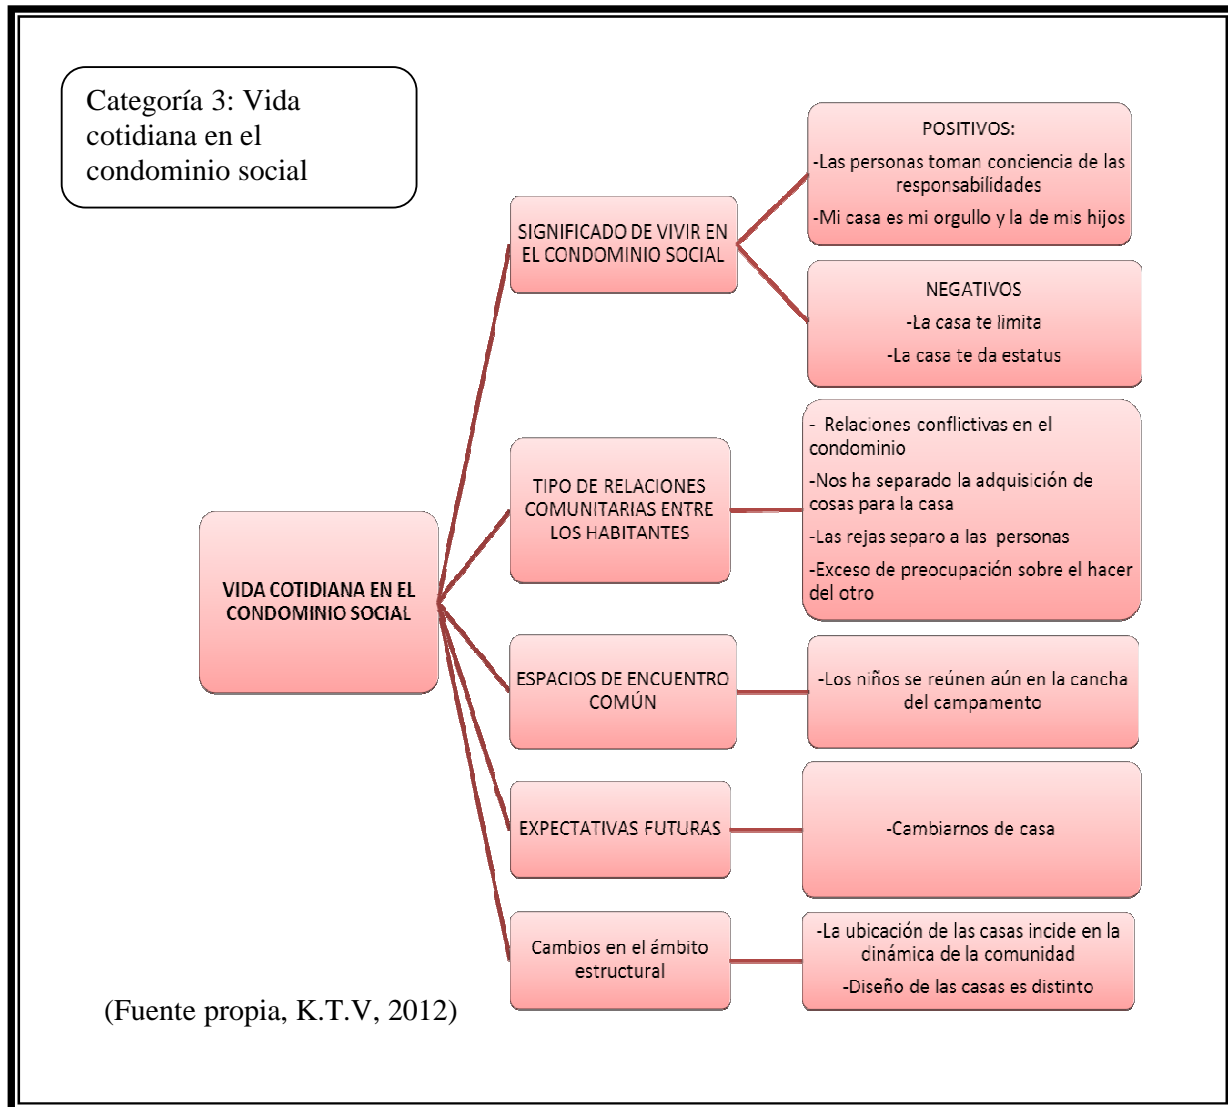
Categoría 3: Vida cotidiana en el condominio social

VIDA COTIDIANA EN EL CONDOMINIO SOCIAL

SIGNIFICADO DE VIVIR EN EL CONDOMINIO SOCIAL

POSITIVOS:

-Las personas toman conciencia de las responsabilidades

-Mi casa es mi orgullo y la de mis hijos

NEGATIVOS

-La casa te limita

-La casa te da estatus

TIPO DE RELACIONES COMUNITARIAS ENTRE LOS HABITANTES

- Relaciones conflictivas en el condominio

-Nos ha separado la adquisición de cosas para la casa

-Las rejas separo a las personas

-Exceso de preocupación sobre el hacer del otro

ESPACIOS DE ENCUENTRO COMÚN

-Los niños se reúnen aún en la cancha del campamento

EXPECTATIVAS FUTURAS

-Cambiarnos de casa

Cambios en el ámbito estructural

-La ubicación de las casas incide en la cinámica de la comunidad

-Diseño de las casas es distinto

(Fuente propia, K.T.V, 2012)